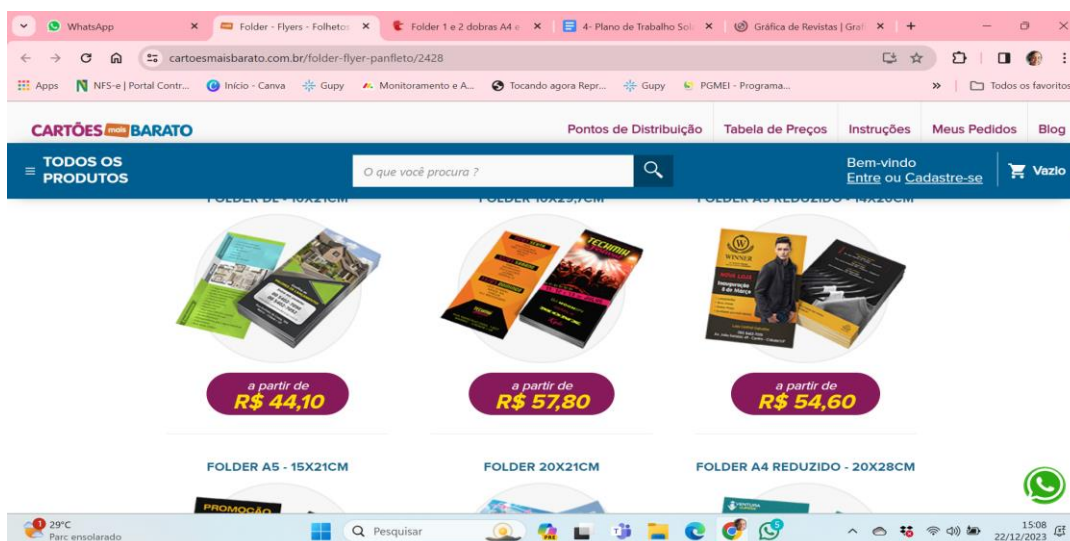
WhatsApp
Folder - Flyers - Folhetos
Folder 1 e 2 dobras A4 e
4- Plano de Trabalho Sol
Gráfica de Revistas | Gráf

cartoesmaisbarato.com.br/folder-flyer-panfleto/2428

Apps NFS-e | Portal Contr... Início - Canva Gupy Monitoramento e A... Tocando agora Repr... Gupy PGMEI - Programa... » Todos os favoritos

CARTÕES mais BARATO
Pontos de Distribuição Tabela de Preços Instruções Meus Pedidos Blog

TODOS OS PRODUTOS
O que você procura ?
Bem-vindo
Entre ou Cadastre-se
Vazio

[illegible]

a partir de
R$ 44,10

a partir de
R$ 57,80

a partir de
R$ 54,60

FOLDER A5 - 15X21CM
FOLDER 20X21CM
FOLDER A4 REDUZIDO - 20X28CM

29°C
Parc ensolarado
Pesquisar
15:08
22/12/2023